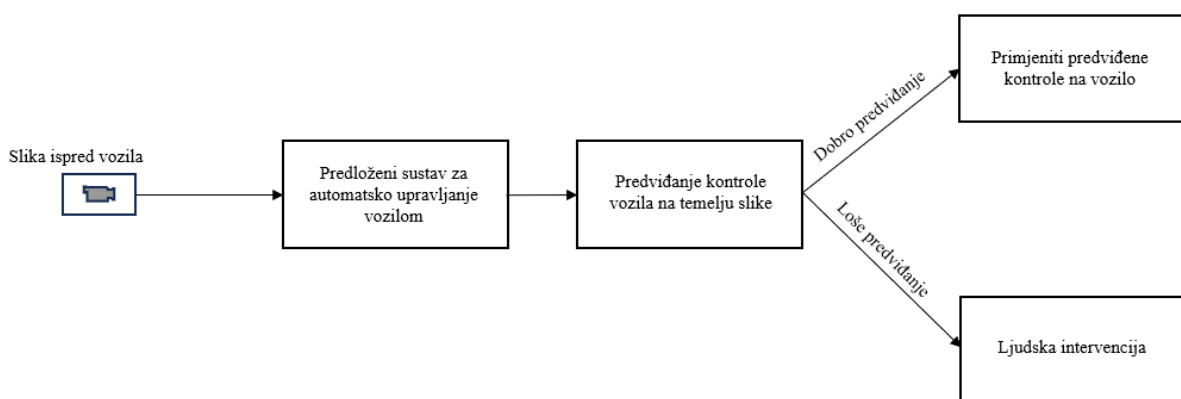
Slika ispred vozila

Predloženi sustav za automatsko upravljanje vozilom

Predviđanje kontrole vozila na temelju slike

Dobro predviđanje

Loše predviđanje

Primjeniti predviđene kontrole na vozilo

Ljudska intervencija